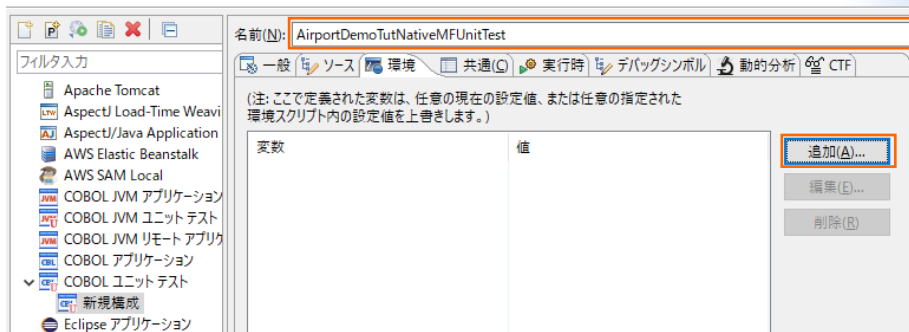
フィルタ入力

Apache Tomcat
AspectJ Load-Time Weavi
AspectJ/Java Application
AWS Elastic Beanstalk
AWS SAM Local
COBOL JVM アプリケーション
COBOL JVM ユニット テスト
COBOL JVM リモート アプリケ
COBOL アプリケーション
COBOL ユニット テスト
新規構成
Eclipse アプリケーション

名前(N): AirportDemoTutNativeMFUnitTest

一般 | ソース | 環境 | 共通(C) | 実行時 | デバッグシンボル | 動的分析 | CTF

(注: ここで定義された変数は、任意の現在の設定値、または任意の指定された環境スクリプト内の設定値を上書きします。)

| 変数 | 値 |
|---|---|

追加(A)...
編集(E)...
削除(R)